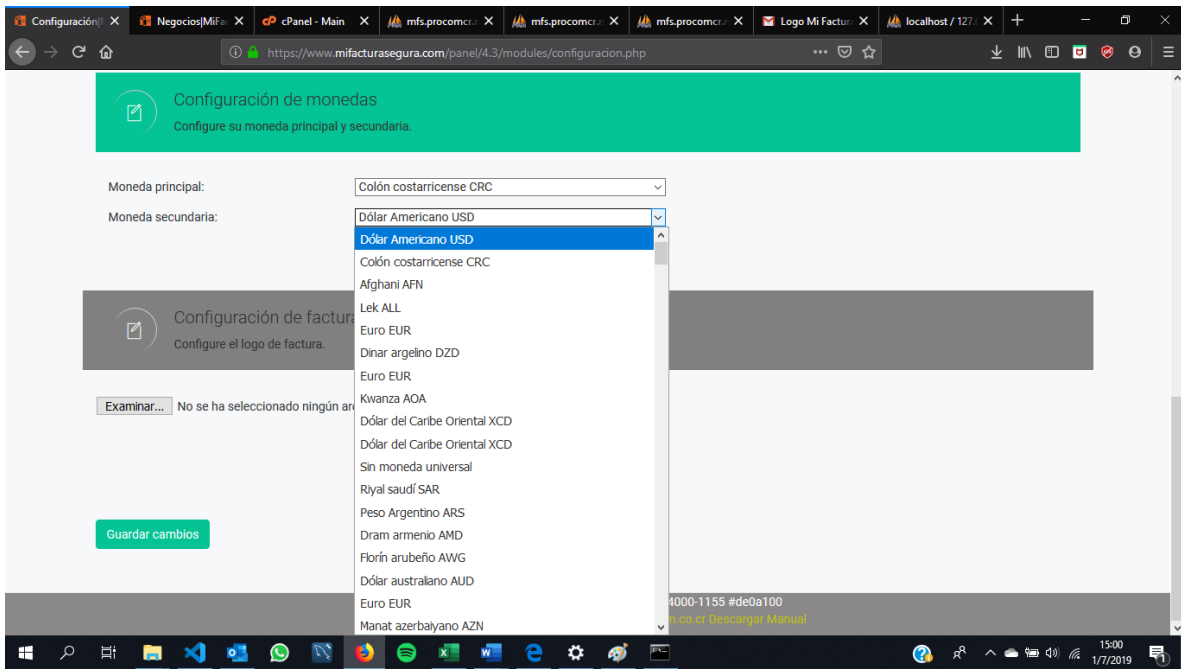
Configuración|M ✕ Negocios|MiFa ✕ cPanel - Main ✕ mfs.procomcr. ✕ mfs.procomcr. ✕ mfs.procomcr. ✕ Logo Mi Factur ✕ localhost / 127. ✕ +

https://www.mifacturasegura.com/panel/4.3/modules/configuracion.php

Configuración de monedas
Configure su moneda principal y secundaria.

Moneda principal: Colón costarricense CRC
Moneda secundaria: Dólar Americano USD

Dólar Americano USD
Colón costarricense CRC
Afghani AFN
Lek ALL
Euro EUR
Dinar argelino DZD
Euro EUR
Kwanza AOA
Dólar del Caribe Oriental XCD
Dólar del Caribe Oriental XCD
Sin moneda universal
Riyal saudí SAR
Peso Argentino ARS
Dram armenio AMD
Florín arubeño AWG
Dólar australiano AUD
Euro EUR
Manat azerbaiyano AZN

Configuración de factura
Configure el logo de factura.

Examinar... No se ha seleccionado ningún ar

Guardar cambios

4000-1155 #de0a100
n.co.cr Descargar Manual

15:00
1/7/2019